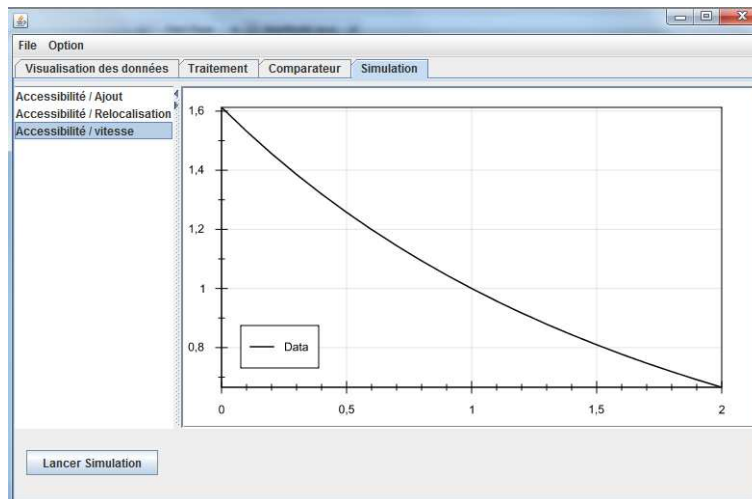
File Option

Visualisation des données | Traitement | Comparateur | Simulation

Accessibilité / Ajout
Accessibilité / Relocalisation
Accessibilité / vitesse

1,6
1,4
1,2
1
0,8

Data

0
0,5
1
1,5
2

Lancer Simulation